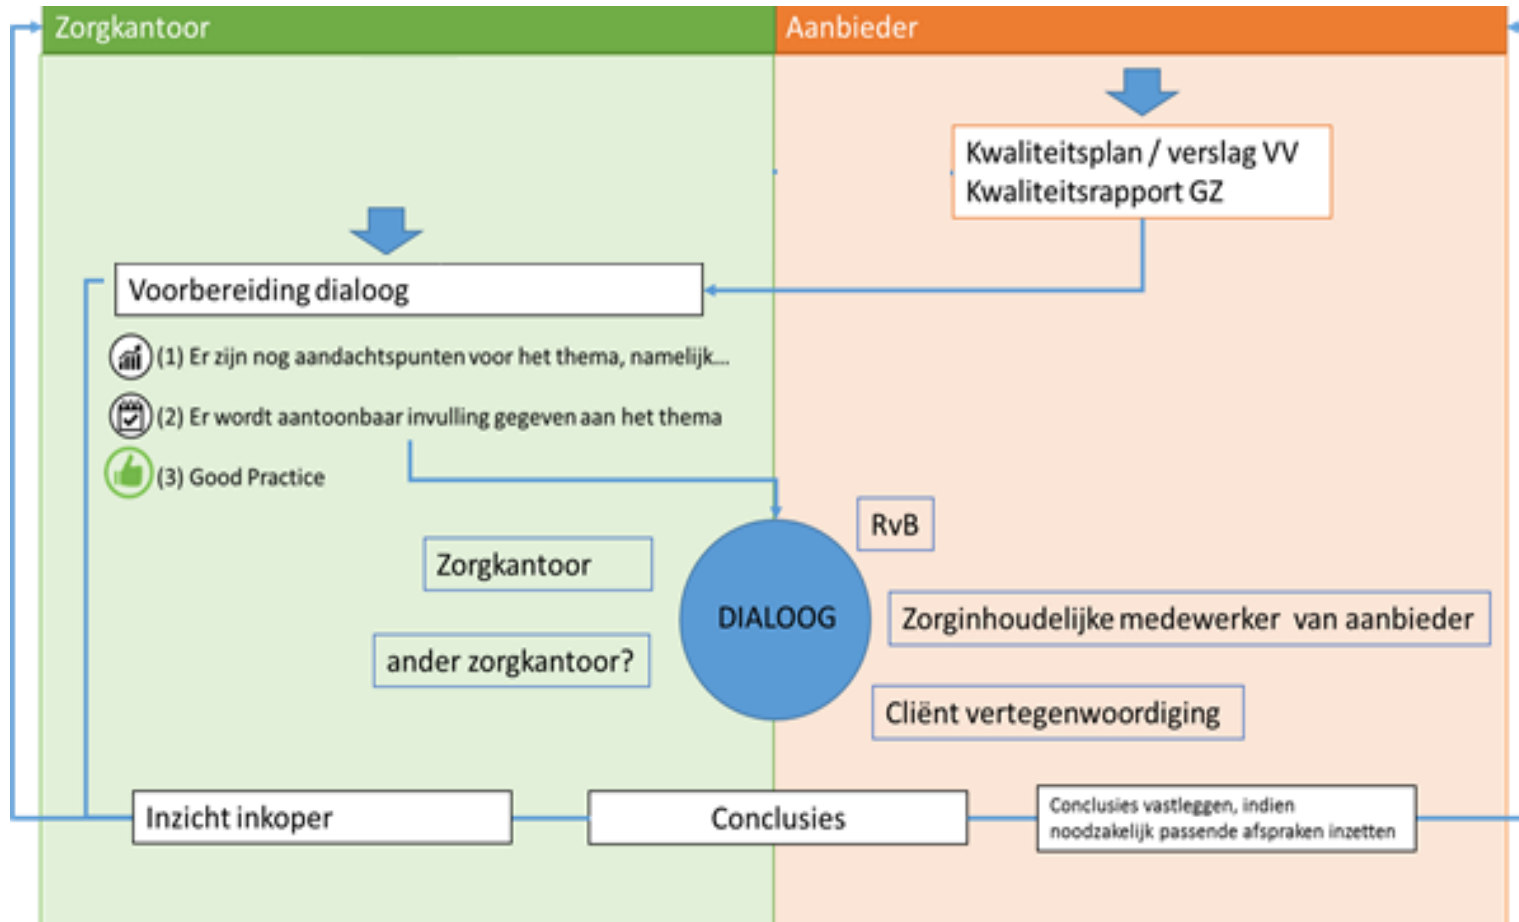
Zorgkantoor

Aanbieder

Kwaliteitsplan / verslag VV
Kwaliteitsrapport GZ

Voorbereiding dialoog

(1) Er zijn nog aandachtspunten voor het thema, namelijk...

(2) Er wordt aantoonbaar invulling gegeven aan het thema

(3) Good Practice

RvB

Zorgkantoor

DIALOOG

Zorginhoudelijke medewerker van aanbieder

ander zorgkantoor?

Cliënt vertegenwoordiging

Inzicht inkoper

Conclusies

Conclusies vastleggen, indien noodzakelijk passende afspraken inzetten